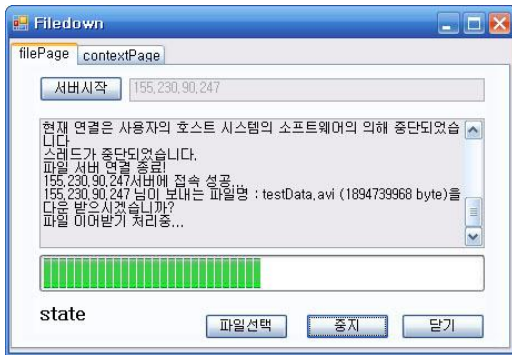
Filedown

filePage contextPage

서버시작 155.230.90.247

현재 연결은 사용자의 호스트 시스템의 소프트웨어의 의해 중단되었습니다
스레드가 중단되었습니다.
파일 서버 연결 종료!
155.230.90.247서버에 접속 성공..
155.230.90.247 님이 보내는 파일명 : testData.avi (1894739968 byte)을 다운 받으시겠습니까?
파일 이어받기 처리중...

state

파일선택 중지 닫기